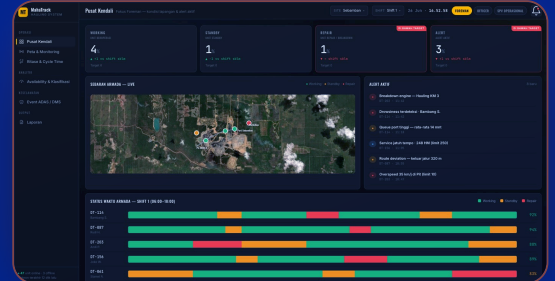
Minetrack

Pusat Kendali

SHIFT 1

Pusat Kendali

Fleet & Monitoring

Muatan & Cycle Time

Availability & Kondisi

Event K3 / DMS

Laporan

WORKING

4

STANDBY

1

REPAIR

1

ALERT

3

SEBARAN ARMADA — LIVE

ALERT AKTIF

Breakdown engine — Hauling KM 3

Drowsiness terdeteksi — Samboja 6

Speeding

Service jalan tambang

Route deviation

Overspeed

STATUS WAKTU ARMADA — SHIFT 1 (06:00–18:00)

DT-114

DT-007

DT-203

DT-204

DT-061